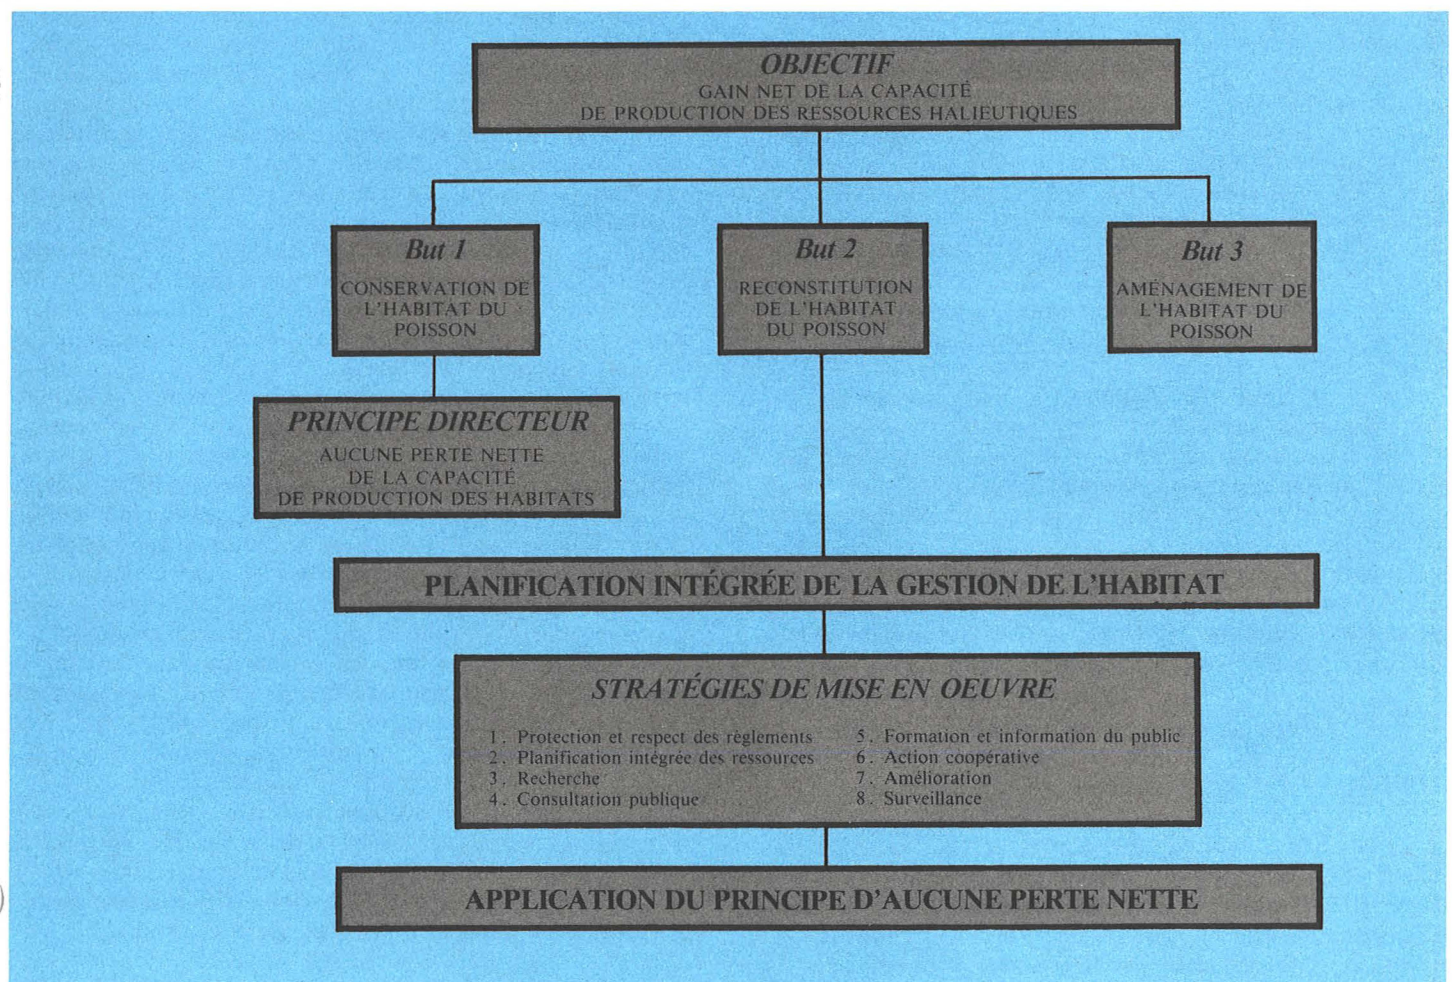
OBJECTIF
GAIN NET DE LA CAPACITÉ DE PRODUCTION DES RESSOURCES HALIEUTIQUES

But 1
CONSERVATION DE L'HABITAT DU POISSON

But 2
RECONSTITUTION DE L'HABITAT DU POISSON

But 3
AMÉNAGEMENT DE L'HABITAT DU POISSON

PRINCIPE DIRECTEUR
AUCUNE PERTE NETTE DE LA CAPACITÉ DE PRODUCTION DES HABITATS

PLANIFICATION INTÉGRÉE DE LA GESTION DE L'HABITAT

STRATÉGIES DE MISE EN OEUVRE

1. Protection et respect des règlements
2. Planification intégrée des ressources
3. Recherche
4. Consultation publique

5. Formation et information du public
6. Action coopérative
7. Amélioration
8. Surveillance

APPLICATION DU PRINCIPE D'AUCUNE PERTE NETTE